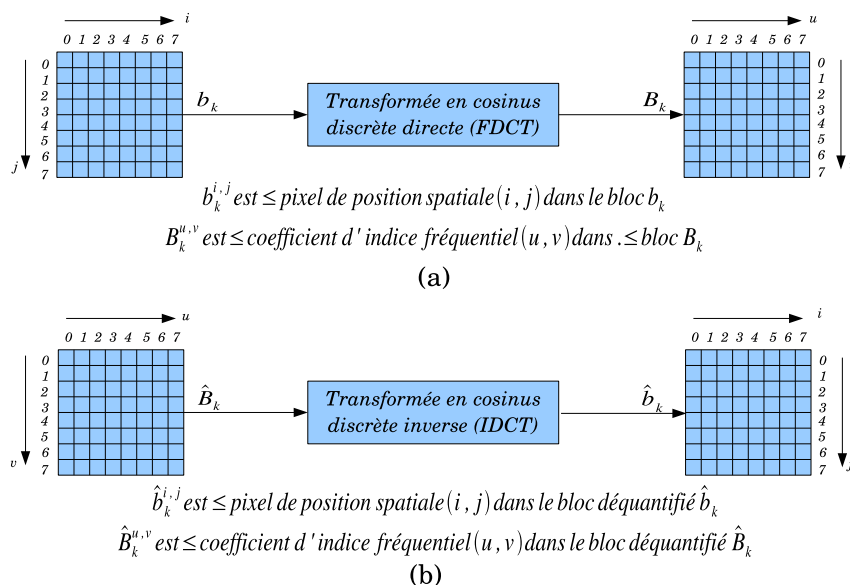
i
0 1 2 3 4 5 6 7
0
1
2
3
4
5
6
7
j

$b_k$

Transformée en cosinus discrète directe (FDCT)

$B_k$

u
0 1 2 3 4 5 6 7
0
1
2
3
4
5
6
7

$b_k^{i,j}$ est $\leq$ pixel de position spatiale $(i, j)$ dans le bloc $b_k$

$B_k^{u,v}$ est $\leq$ coefficient d' indice fréquentiel $(u, v)$ dans $. \leq$ bloc $B_k$

(a)

u
0 1 2 3 4 5 6 7
0
1
2
3
4
5
6
7
v

$\hat{B}_k$

Transformée en cosinus discrète inverse (IDCT)

$\hat{b}_k$

i
0 1 2 3 4 5 6 7
0
1
2
3
4
5
6
7
j

$\hat{b}_k^{i,j}$ est $\leq$ pixel de position spatiale $(i, j)$ dans le bloc déquantifié $\hat{b}_k$

$\hat{B}_k^{u,v}$ est $\leq$ coefficient d' indice fréquentiel $(u, v)$ dans le bloc déquantifié $\hat{B}_k$

(b)